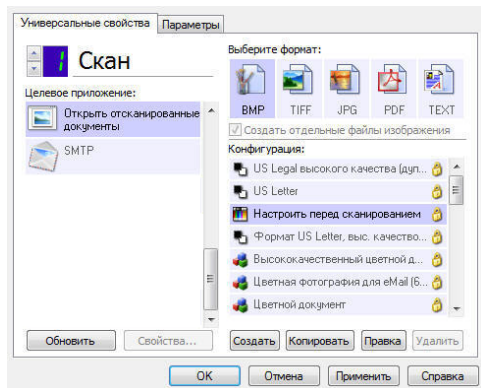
Универсальные свойства | Параметры

1 Скан

Целевое приложение:

Открыть отсканированные документы

SMTP

Обновить | Свойства...

Выберите формат:

BMP | TIFF | JPG | PDF | TEXT

Создать отдельные файлы изображения

Конфигурация:

US Legal высокого качества (дуп...

US Letter

Настроить перед сканированием

Формат US Letter, выс. качество...

Высококачественный цветной д...

Цветная фотография для eMail (6...

Цветной документ

Создать | Копировать | Правка | Удалить

OK | Отмена | Применить | Справка